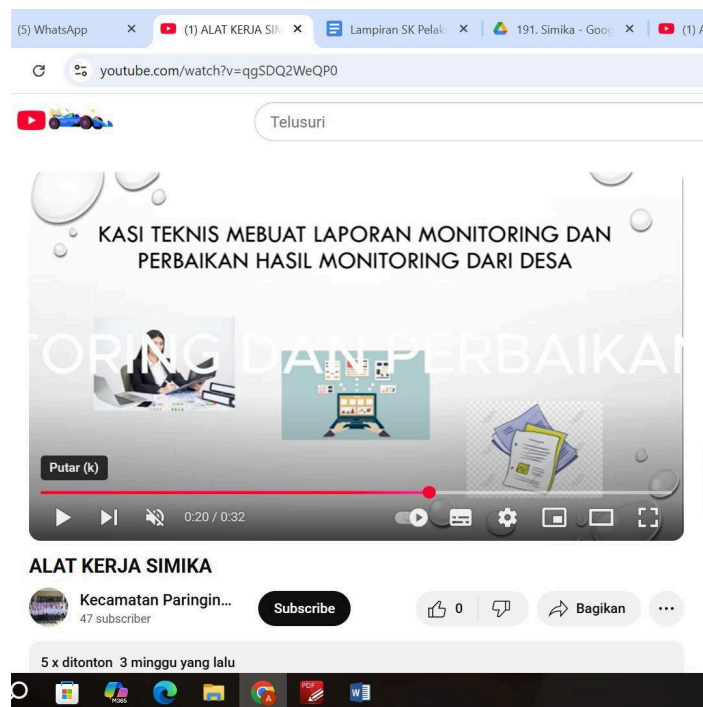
(5) WhatsApp ×
(1) ALAT KERJA SIN ×
Lampiran SK Pelak ×
191. Simika - Goo ×
(1) A

youtube.com/watch?v=qgSDQ2WeQP0

Telusuri

KASI TEKNIS MEBUAT LAPORAN MONITORING DAN PERBAIKAN HASIL MONITORING DARI DESA

TORING DAN PERBAIKAN

Putar (k)

0:20 / 0:32

ALAT KERJA SIMIKA

Kecamatan Paringin...
47 subscriber

Subscribe

0

Bagikan

...

5 x ditonton 3 minggu yang lalu

M365